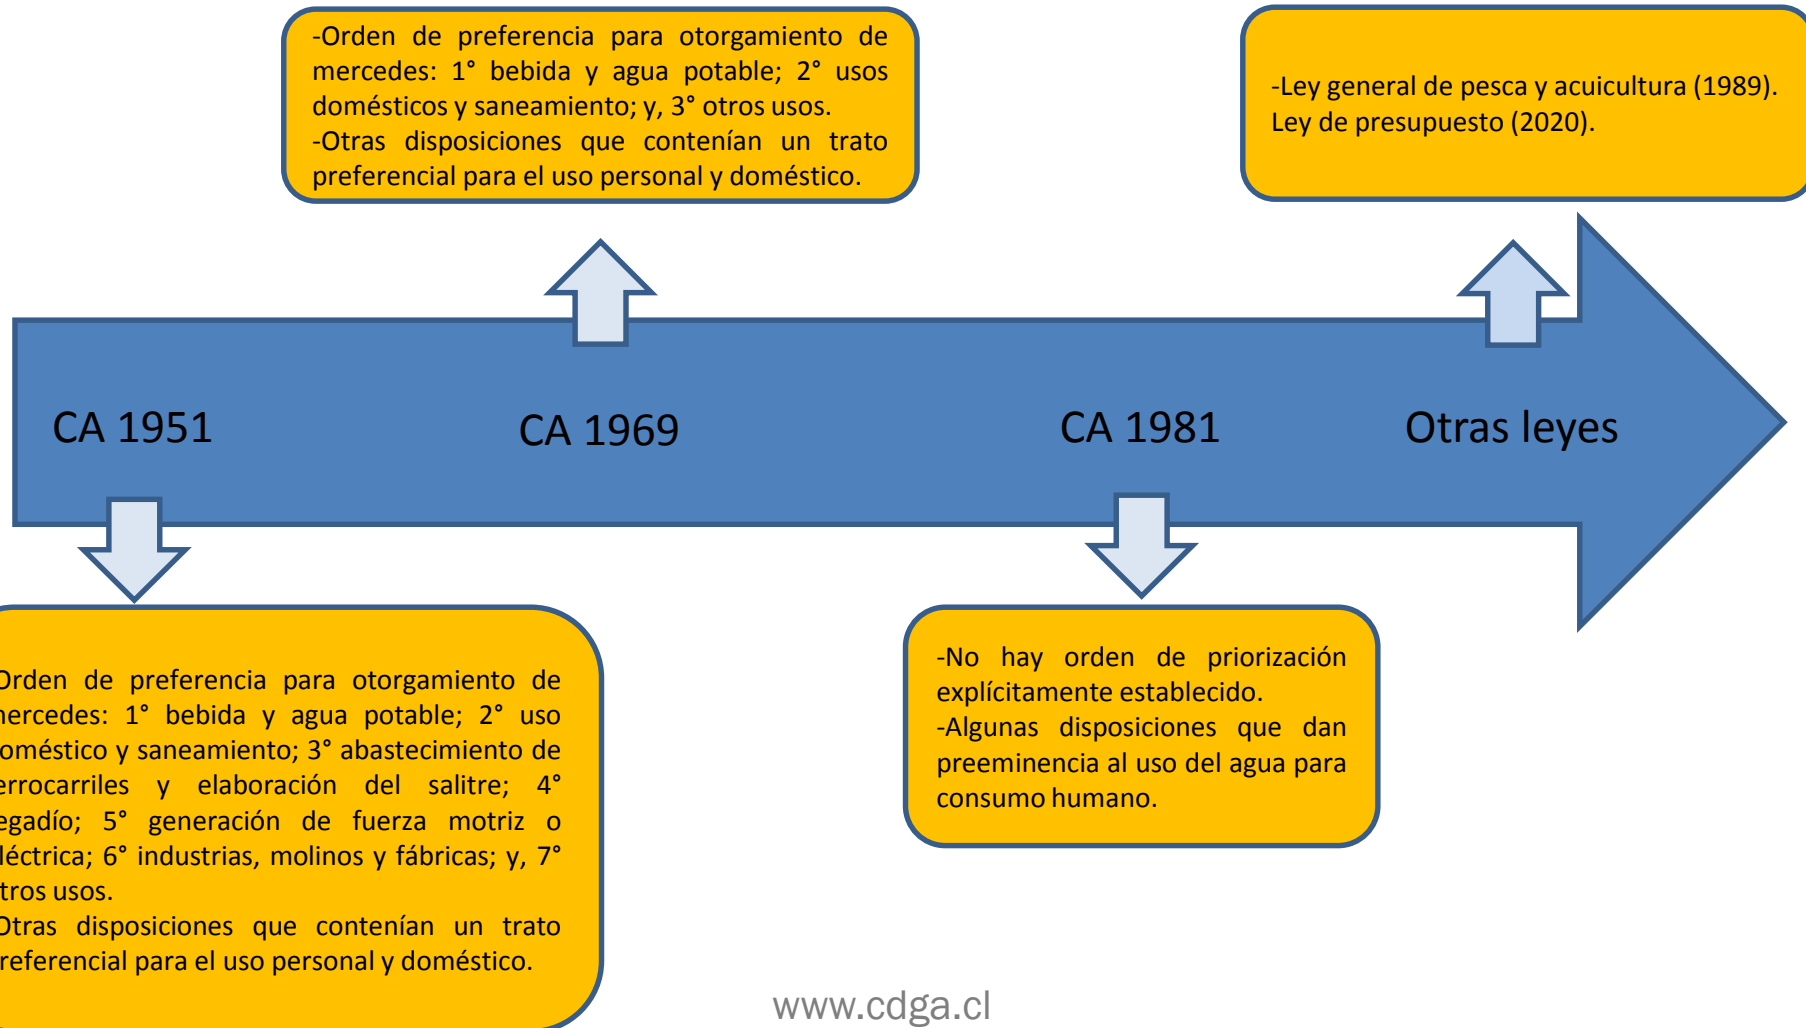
-Orden de preferencia para otorgamiento de mercedes: 1° bebida y agua potable; 2° usos domésticos y saneamiento; y, 3° otros usos.
-Otras disposiciones que contenían un trato preferencial para el uso personal y doméstico.

-Ley general de pesca y acuicultura (1989).
Ley de presupuesto (2020).

CA 1951

CA 1969

CA 1981

Otras leyes

Orden de preferencia para otorgamiento de nercedes: 1° bebida y agua potable; 2° uso oméstico y saneamiento; 3° abastecimiento de errocarriles y elaboración del salitre; 4° egadío; 5° generación de fuerza motriz o léctrica; 6° industrias, molinos y fábricas; y, 7° tros usos.
Otras disposiciones que contenían un trato referencial para el uso personal y doméstico.

-No hay orden de priorización explícitamente establecido.
-Algunas disposiciones que dan preeminencia al uso del agua para consumo humano.

www.cdga.cl